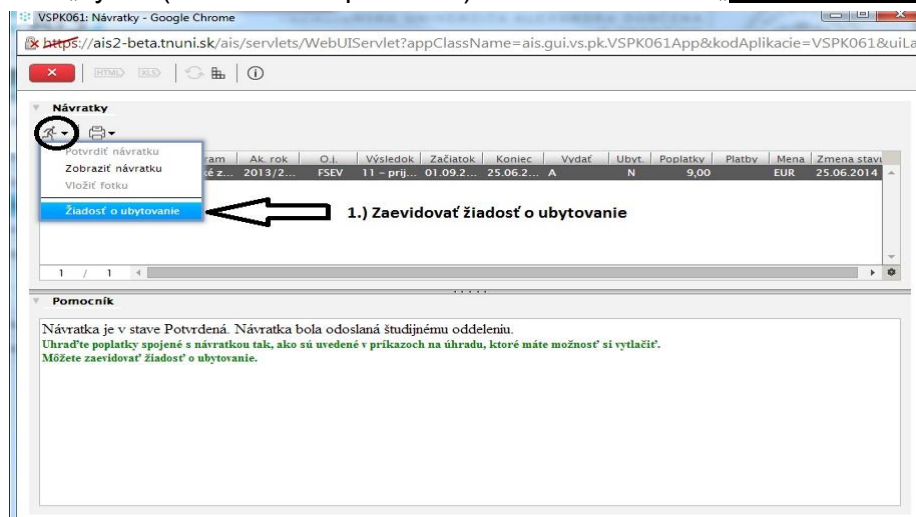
VSPK061: Návratky - Google Chrome

https://ais2-beta.tnuni.sk/ais/servlets/WebUIServlet?appClassName=ais.gui.vs.pk.VSPK061App&kodAplikacie=VSPK061&uiLa

HTML XLS

Návratky

Potvrdiť návratku
Zobraziť návratku
Vložiť fotku
Žiadosť o ubytovanie

| ram | Ak. rok | O.J. | Výsledok | Začiatok | Koniec | Vydať | Ubyt. | Poplatky | Platby | Mena | Zmena stavu |
|---|---|---|---|---|---|---|---|---|---|---|---|
| ké z... | 2013/2... | FSEV | 11 - prij... | 01.09.2... | 25.06.2... | A | N | 9,00 | | EUR | 25.06.2014 |

1.) Zaevidovať žiadosť o ubytovanie

1 / 1

Pomocník

Návratka je v stave Potvrdená. Návratka bola odoslaná študijnému oddeleniu.
Uhraďte poplatky spojené s návratkou tak, ako sú uvedené v príkazoch na úhradu, ktoré máte možnosť si vytlačiť.
Môžete zaevidovať žiadosť o ubytovanie.